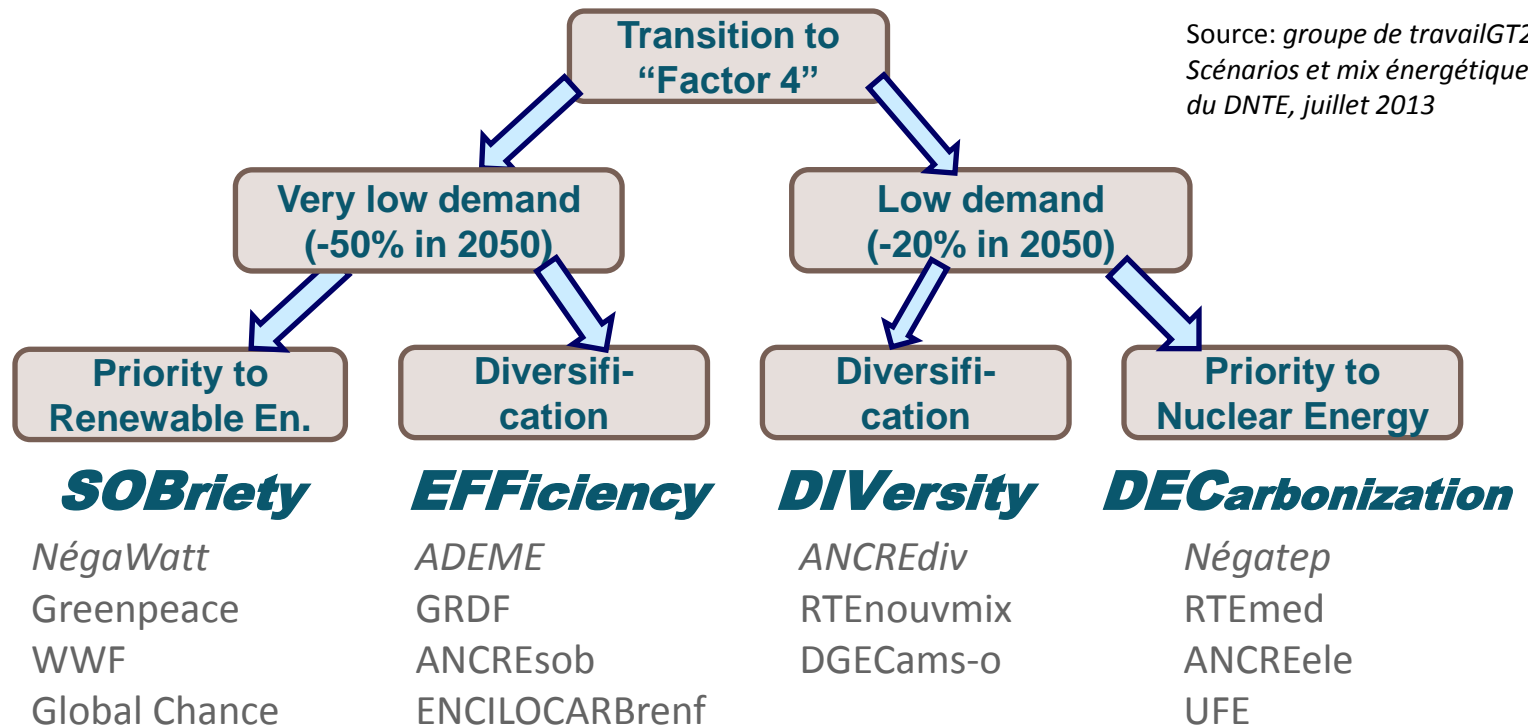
Transition to "Factor 4"

Source: groupe de travailGT2 Scénarios et mix énergétique du DNTE, juillet 2013

Very low demand (-50% in 2050)

Low demand (-20% in 2050)

Priority to Renewable En.

Diversification

Diversification

Priority to Nuclear Energy

SOBriety

EFFiciency

DIVersity

DECarbonization

NégaWatt
Greenpeace
WWF
Global Chance

ADEME
GRDF
ANCREsob
ENCILOCARBrenf

ANCREdiv
RTEnouvmix
DGECams-o

Négatep
RTEmed
ANCREele
UFE